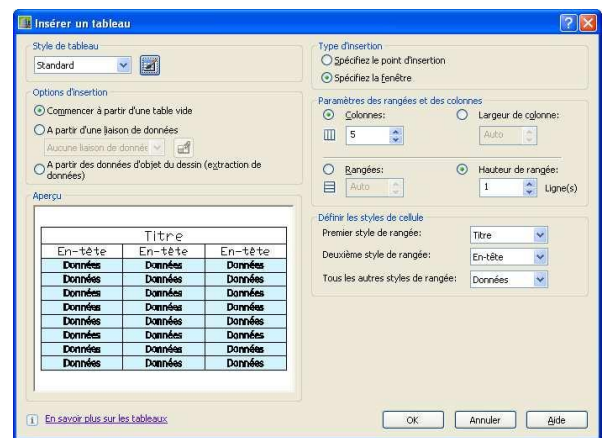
Insérer un tableau

Style de tableau
Standard

Options d'insertion
Commencer à partir d'une table vide
A partir d'une liaison de données
Aucune liaison de donné
A partir des données d'objet du dessin (extraction de données)

Aperçu

| Titre | | |
|---|---|---|
| En-tête | En-tête | En-tête |
| Données | Données | Données |
| Données | Données | Données |
| Données | Données | Données |
| Données | Données | Données |
| Données | Données | Données |
| Données | Données | Données |
| Données | Données | Données |
| Données | Données | Données |

Type d'insertion
Spécifiez le point d'insertion
Spécifiez la fenêtre

Paramètres des rangées et des colonnes
Colonnes:
5
Largeur de colonne:
Auto
Rangées:
Auto
Hauteur de rangée:
1
Ligne(s)

Définir les styles de cellule
Premier style de rangée: Titre
Deuxième style de rangée: En-tête
Tous les autres styles de rangée: Données

En savoir plus sur les tableaux

OK
Annuler
Aide